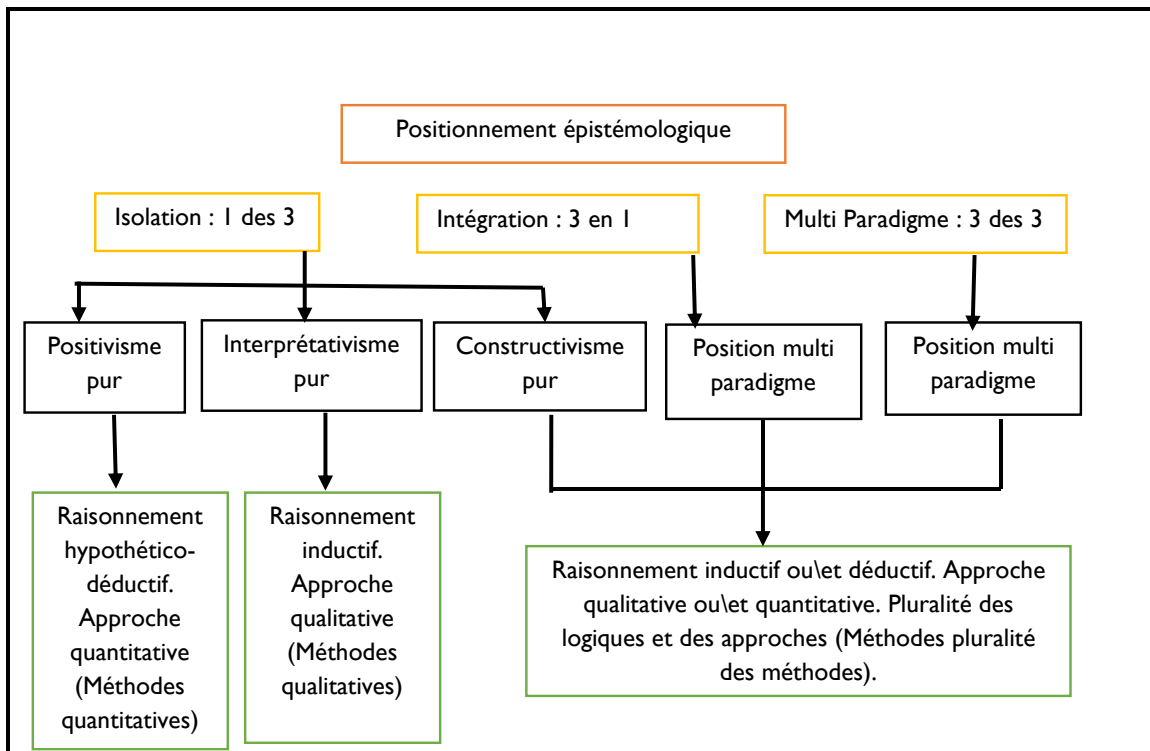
Positionnement épistémologique

Isolation : 1 des 3

Intégration : 3 en 1

Multi Paradigme : 3 des 3

Positivisme pur

Interprétativisme pur

Constructivisme pur

Position multi paradigme

Position multi paradigme

Raisonnement hypothético-déductif. Approche quantitative (Méthodes quantitatives)

Raisonnement inductif. Approche qualitative (Méthodes qualitatives)

Raisonnement inductif ou\et déductif. Approche qualitative ou\et quantitative. Pluralité des logiques et des approches (Méthodes pluralité des méthodes).